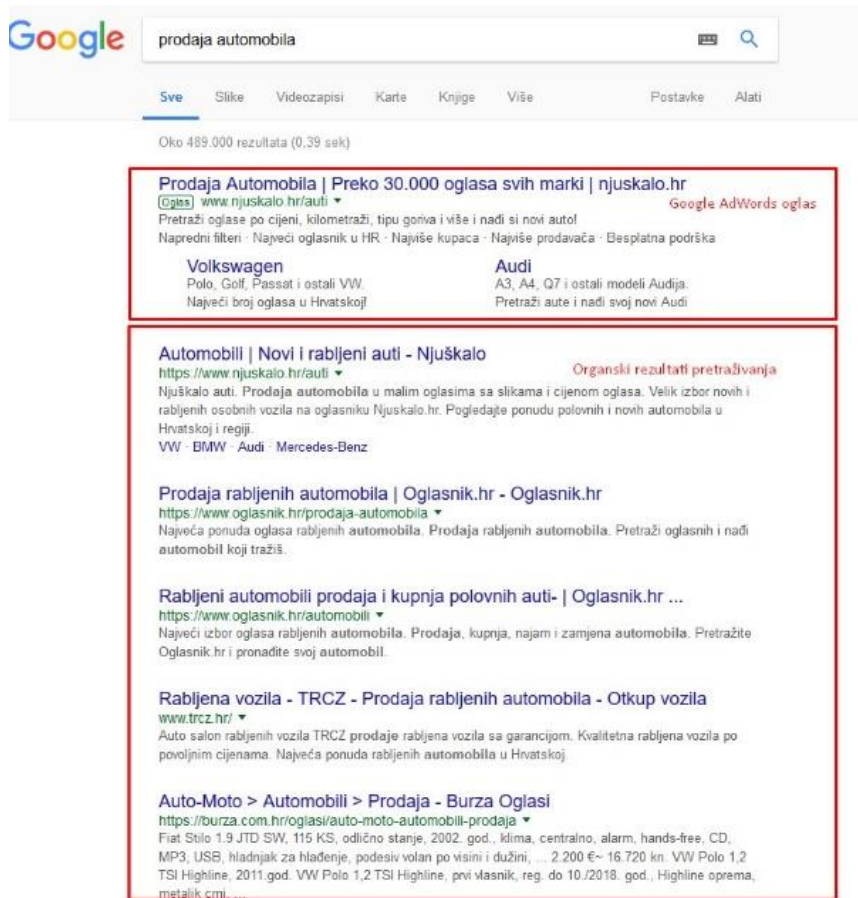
Google

prodaja automobila

Sve Slike Videozapisi Karte Knjige Više Postavke Alati

Oko 489.000 rezultata (0,39 sek)

Prodaja Automobila | Preko 30.000 oglasa svih marki | njuskalo.hr
Oglas www.njuskalo.hr/auti ▾
Pretraži oglase po cijeni, kilometraži, tipu goriva i više i nađi si novi auto!
Napredni filteri · Najveći oglasnik u HR · Najviše kupaca · Najviše prodavača · Besplatna podrška

Google AdWords oglas

Volkswagen
Polo, Golf, Passat i ostali VW.
Najveći broj oglasa u Hrvatskoj!

Audi
A3, A4, Q7 i ostali modeli Audija.
Pretraži aute i nađi svoj novi Audi

Automobili | Novi i rabljeni auti - Njuškalo
https://www.njuskalo.hr/auti ▾
Njuškalo auti. Prodaja automobila u malim oglasima sa slikama i cijenom oglasa. Velik izbor novih i rabljenih osobnih vozila na oglasniku Njuskalo.hr. Pogledajte ponudu polovnih i novih automobila u Hrvatskoj i regiji.
VW · BMW · Audi · Mercedes-Benz

Organski rezultati pretraživanja

Prodaja rabljenih automobila | Oglasnik.hr - Oglasnik.hr
https://www.oglasnik.hr/prodaja-automobila ▾
Najveća ponuda oglasa rabljenih automobila. Prodaja rabljenih automobila. Pretraži oglasnih i nađi automobil koji tražiš.

Rabljeni automobili prodaja i kupnja polovnih auti- | Oglasnik.hr ...
https://www.oglasnik.hr/automobili ▾
Najveći izbor oglasa rabljenih automobila. Prodaja, kupnja, najam i zamjena automobila. Pretražite Oglasnik.hr i pronađite svoj automobil.

Rabljena vozila - TRCZ - Prodaja rabljenih automobila - Otkup vozila
www.trcz.hr/ ▾
Auto salon rabljenih vozila TRCZ prodaje rabljena vozila sa garancijom. Kvalitetna rabljena vozila po povoljnim cijenama. Najveća ponuda rabljenih automobila u Hrvatskoj.

Auto-Moto > Automobili > Prodaja - Burza Oglasi
https://burza.com.hr/oglasi/auto-moto-automobili-prodaja ▾
Fiat Stilo 1.9 JTD SW, 115 KS, odlično stanje, 2002. god., klima, centralno, alarm, hands-free, CD, MP3, USB, hladnjak za hlađenje, podesiv volan po visini i dužini, ... 2.200 €~ 16.720 kn. VW Polo 1,2 TSI Highline, 2011.god. VW Polo 1,2 TSI Highline, prvi vlasnik, reg. do 10./2018. god., Highline oprema, metalik crni, ...